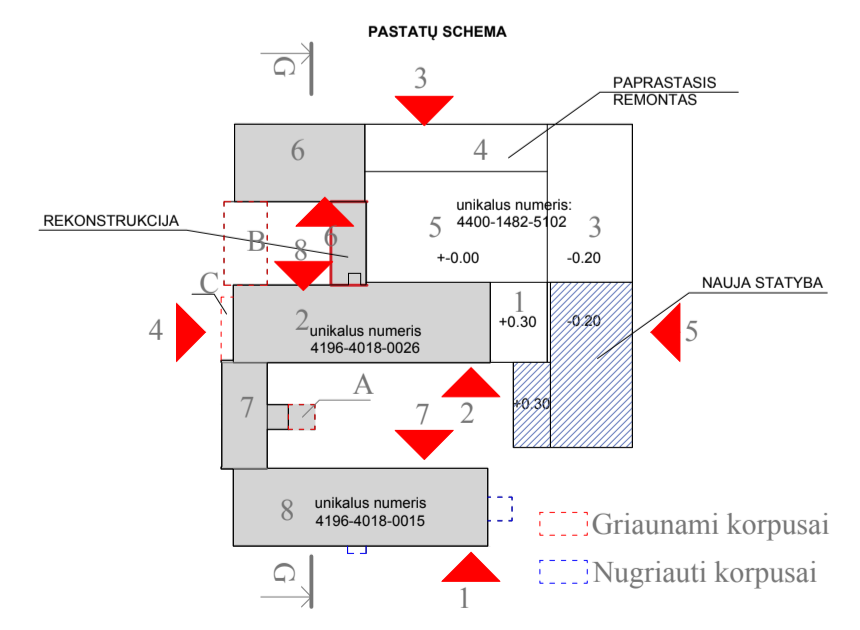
PASTATŲ SCHEMA

G

3

PAPRASTASIS REMONTAS

6

4

unikalus numeris: 4400-1482-5102

REKONSTRUKCIJA

B

8

6

5

3

+-0.00

-0.20

C

1

NAUJA STATYBA

4

2 unikalus numeris 4196-4018-0026

+0.30

-0.20

5

A

7

7

2

+0.30

8 unikalus numeris 4196-4018-0015

Griaunami korpusai

G

Nugriauti korpusai

1